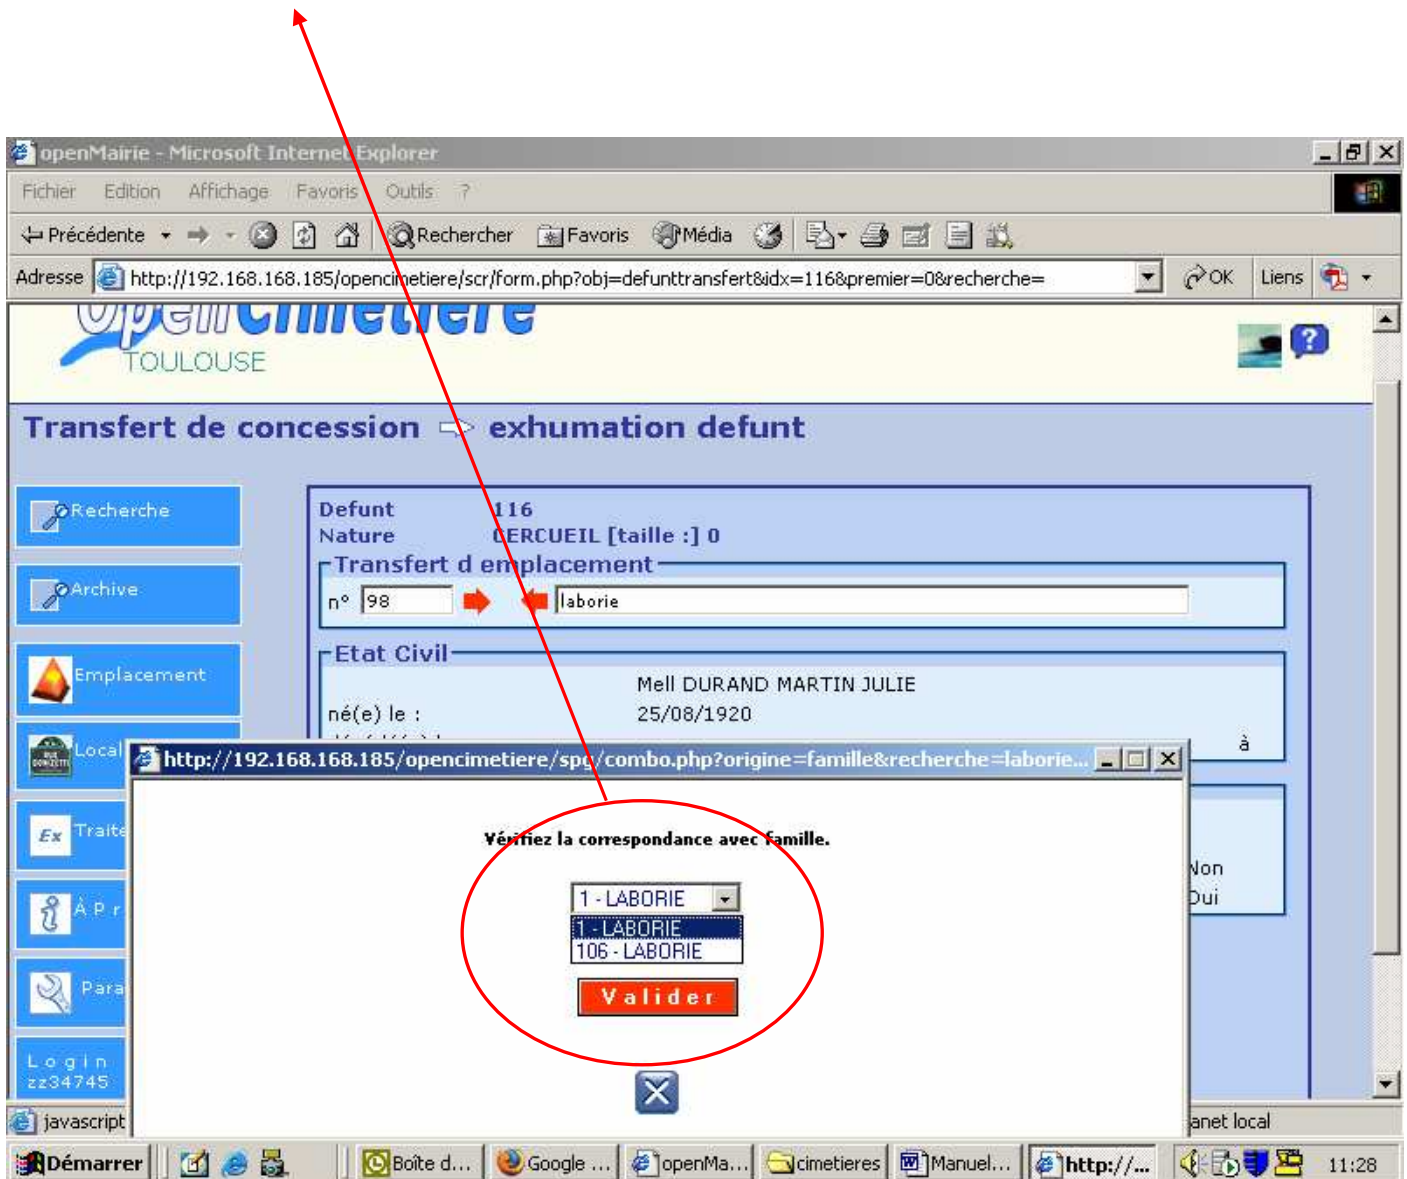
openMairie - Microsoft Internet Explorer

Fichier Edition Affichage Favoris Outils ?

Précédente Rechercher Favoris Média

Adresse http://192.168.168.185/opencimetiere/scr/form.php?obj=defunttransfert&idx=116&premier=0&recherche= OK Liens

opencimetiere
TOULOUSE

Transfert de concession exhumation defunt

Recherche

Archive

Emplacement

Local

Traite

À P r

Para

L o g i n
zz34745

Defunt 116
Nature CERCUEIL [taille :] 0

Transfert d emplacement
n° 98 laborie

Etat Civil
Mell DURAND MARTIN JULIE
né(e) le : 25/08/1920
à

Non
Oui

http://192.168.168.185/opencimetiere/spg/combo.php?origine=famille&recherche=laborie...

Vérifiez la correspondance avec famille.

1 - LABORIE
1 - LABORIE
106 - LABORIE

V a l i d e r

javascript

anet local

Démarrer Boîte d... Google ... openMa... cimetieres Manuel... http://... 11:28